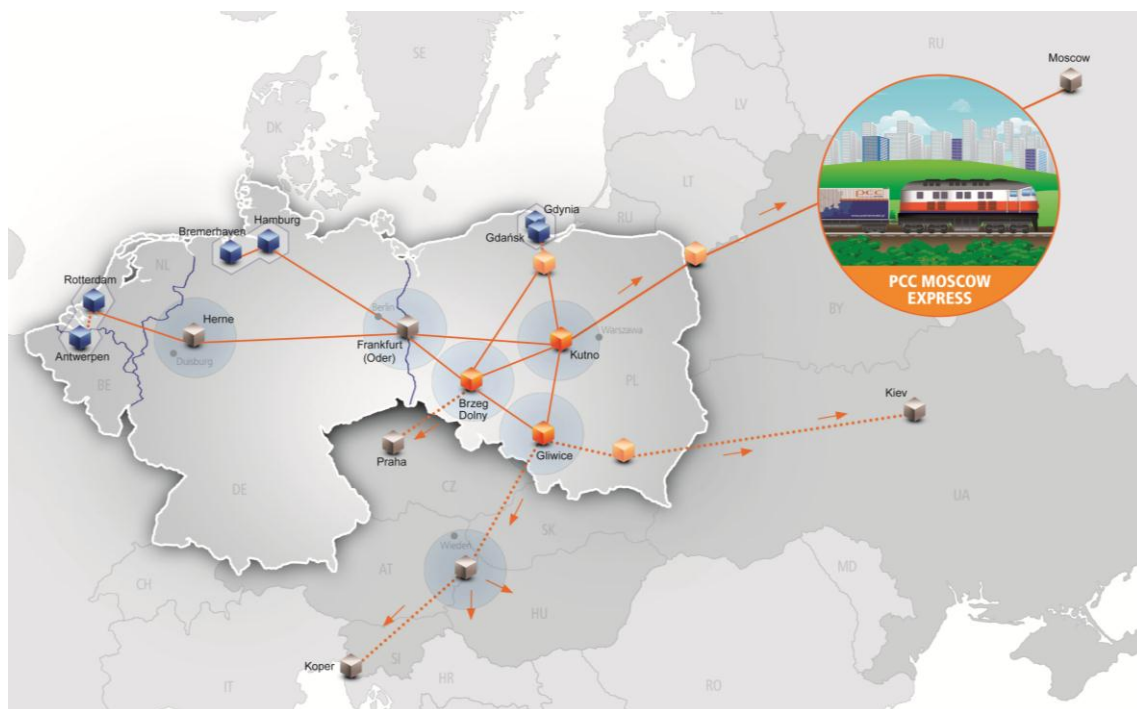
SE

RU

Moscow

LV

DK

LT

Gdynia

RU

Hamburg

Bremerhaven

Gdańsk

NL

PCC

PCC MOSCOW EXPRESS

Rotterdam

BY

Herne

Berlin

Warszawa

Duisburg

Frankfurt (Oder)

Kutno

Antwerpen

BE

PL

Brzeg Dolny

Kiev

Praha

Gliwice

DE

CZ

UA

SK

Wiedeń

CH

AT

MD

HU

Koper

SI

IT

HR

RO